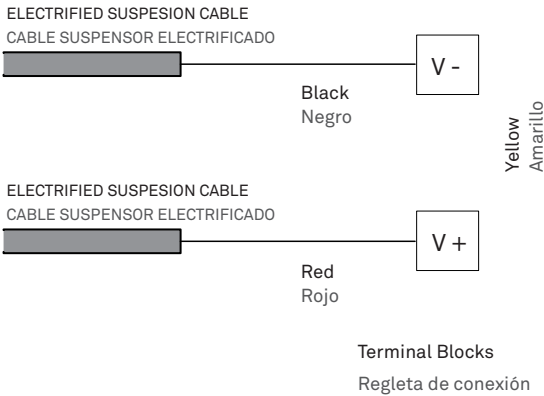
ELECTRIFIED SUSPESION CABLE
CABLE SUSPENSOR ELECTRIFICADO

V -

Black
Negro

Yellow
Amarillo

ELECTRIFIED SUSPESION CABLE
CABLE SUSPENSOR ELECTRIFICADO

V +

Red
Rojo

Terminal Blocks
Regleta de conexión